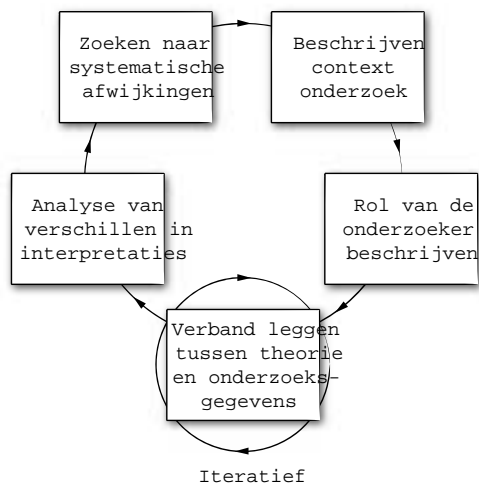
Zoeken naar systematische afwijkingen

Beschrijven context onderzoek

Rol van de onderzoeker beschrijven

Verband leggen tussen theorie en onderzoeksgegevens

Analyse van verschillen in interpretaties

Iteratief